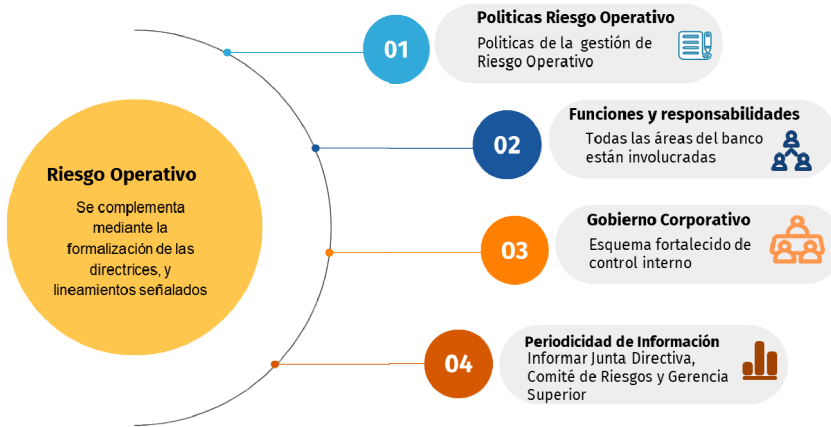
Riesgo Operativo

Se complementa mediante la formalización de las directrices, y lineamientos señalados

01

Politicas Riesgo Operativo

Politicas de la gestión de Riesgo Operativo

02

Funciones y responsabilidades

Todas las áreas del banco están involucradas

03

Gobierno Corporativo

Esquema fortalecido de control interno

04

Periodicidad de Información

Informar Junta Directiva, Comité de Riesgos y Gerencia Superior